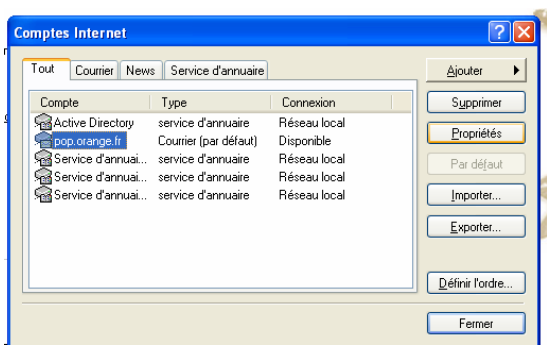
Comptes Internet

Tout | Courrier | News | Service d'annuaire

| Compte | Type | Connexion |
|---|---|---|
| Active Directory | service d'annuaire | Réseau local |
| pop.orange.fr | Courrier (par défaut) | Disponible |
| Service d'annuai... | service d'annuaire | Réseau local |
| Service d'annuai... | service d'annuaire | Réseau local |
| Service d'annuai... | service d'annuaire | Réseau local |

Ajouter
Supprimer
Propriétés
Par défaut
Importer...
Exporter...
Définir l'ordre...
Fermer